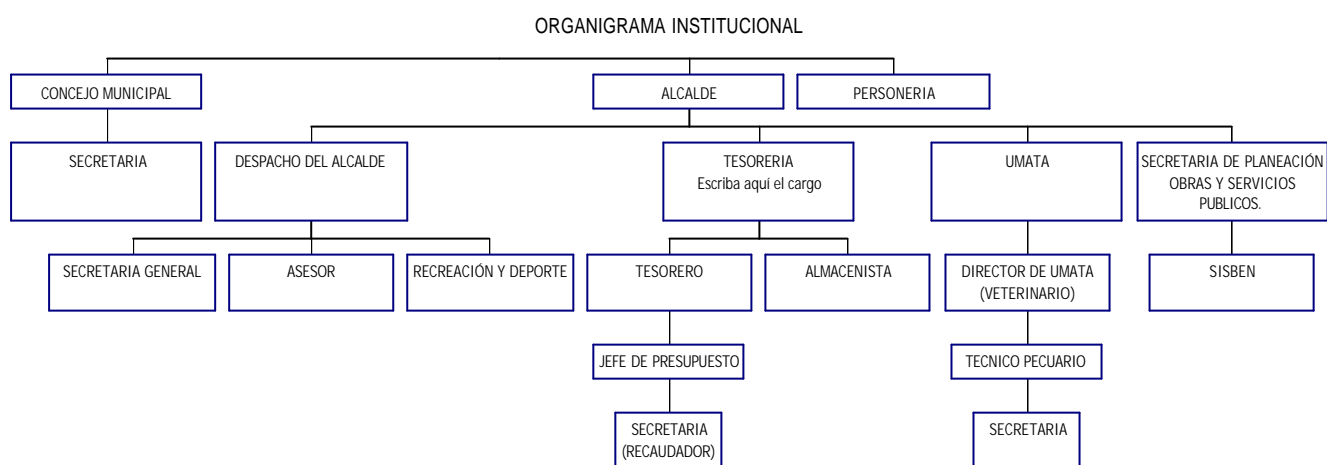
ORGANIGRAMA INSTITUCIONAL

CONCEJO MUNICIPAL

ALCALDE

PERSONERIA

SECRETARIA

DESPACHO DEL ALCALDE

TESORERIA
Escriba aquí el cargo

UMATA

SECRETARIA DE PLANEACIÓN OBRAS Y SERVICIOS PUBLICOS.

SECRETARIA GENERAL

ASESOR

RECREACIÓN Y DEPORTE

TESORERO

ALMACENISTA

DIRECTOR DE UMATA (VETERINARIO)

SISBEN

JEFE DE PRESUPUESTO

TECNICO PECUARIO

SECRETARIA (RECAUDADOR)

SECRETARIA